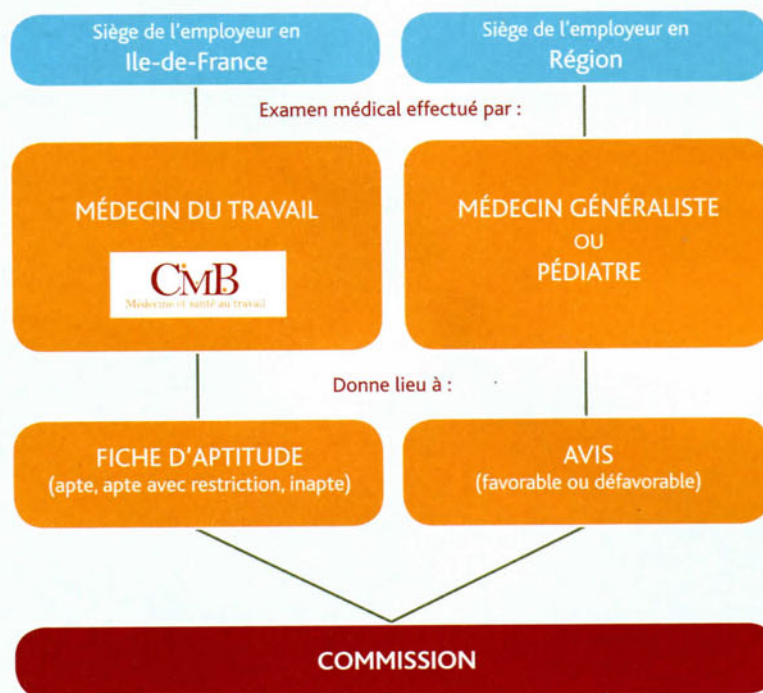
Siège de l'employeur en
Ile-de-France

Siège de l'employeur en
Région

Examen médical effectué par :

MÉDECIN DU TRAVAIL

CMB
Médecine et santé au travail

MÉDECIN GÉNÉRALISTE
OU
PÉDIATRE

Donne lieu à :

FICHE D'APTITUDE
(apte, apte avec restriction, inapte)

AVIS
(favorable ou défavorable)

COMMISSION